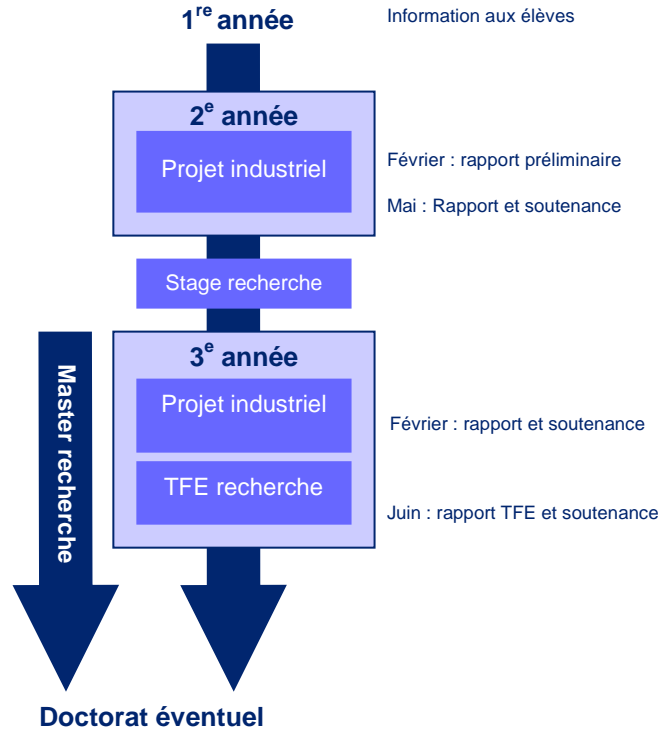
1$^{re}$ année

Information aux élèves

2$^{e}$ année

Projet industriel

Février : rapport préliminaire

Mai : Rapport et soutenance

Stage recherche

Master recherche

3$^{e}$ année

Projet industriel

Février : rapport et soutenance

TFE recherche

Juin : rapport TFE et soutenance

Doctorat éventuel